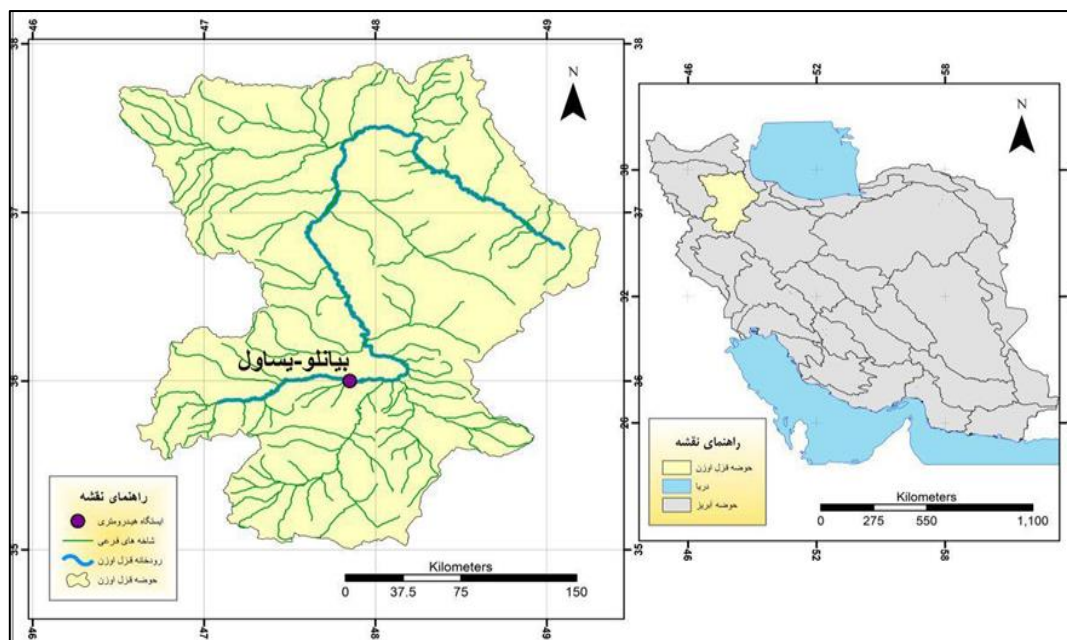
46
47
48
49
38
37
36
35
38
37
36
35
N
بیانلو-یساول
راهنمای نقشه
ایستگاه هیدرومتری
شاخه های فرعی
رودخانه قزل اوزن
حوضه قزل اوزن
Kilometers
0 37.5 75 150
46
47
48
49

46
52
58
38
32
26
N
راهنمای نقشه
حوضه قزل اوزن
دریا
حوضه آبریز
Kilometers
0 275 550 1,100
46
52
58